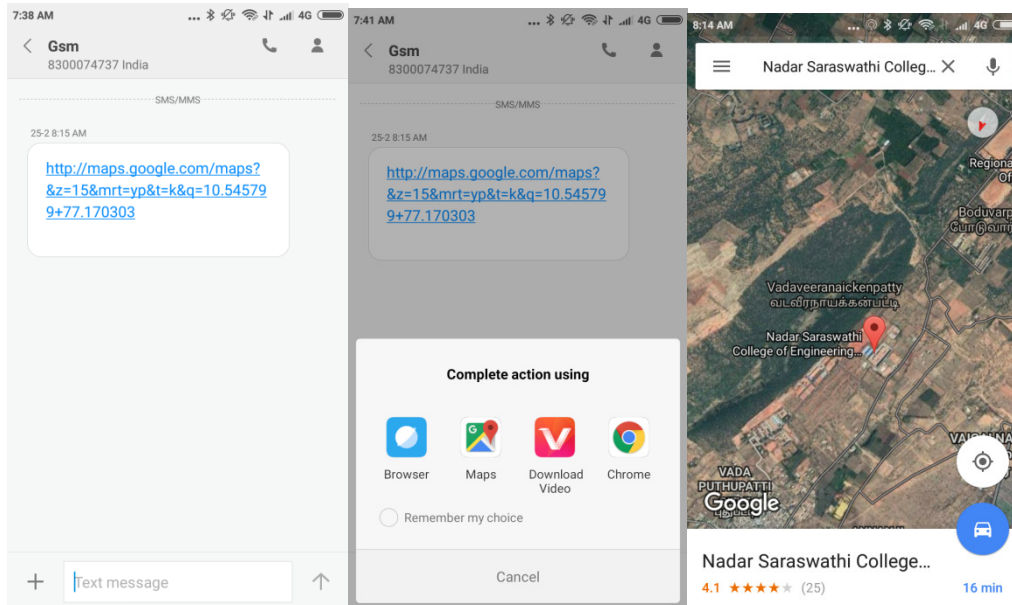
7:38 AM ... 4G

Gsm
8300074737 India

SMS/MMS

25-2 8:15 AM

http://maps.google.com/maps?&z=15&mrt=yp&t=k&q=10.545799+77.170303

+ Text message

7:41 AM ... 4G

Gsm
8300074737 India

SMS/MMS

25-2 8:15 AM

http://maps.google.com/maps?&z=15&mrt=yp&t=k&q=10.545799+77.170303

Complete action using

Browser
Maps
Download Video
Chrome

Remember my choice

Cancel

8:14 AM ... 4G

Nadar Saraswathi College...

Regiona
Of
Boduvarp
போடுவார்
Vadaveeranaickenpatty
வடவீரநாயக்கன்பட்டி
Nadar Saraswathi College of Engineering...
VAIGAI
VADA PUTHUPATTI
Google

Nadar Saraswathi College...
4.1 ★★★★★ (25)
16 min